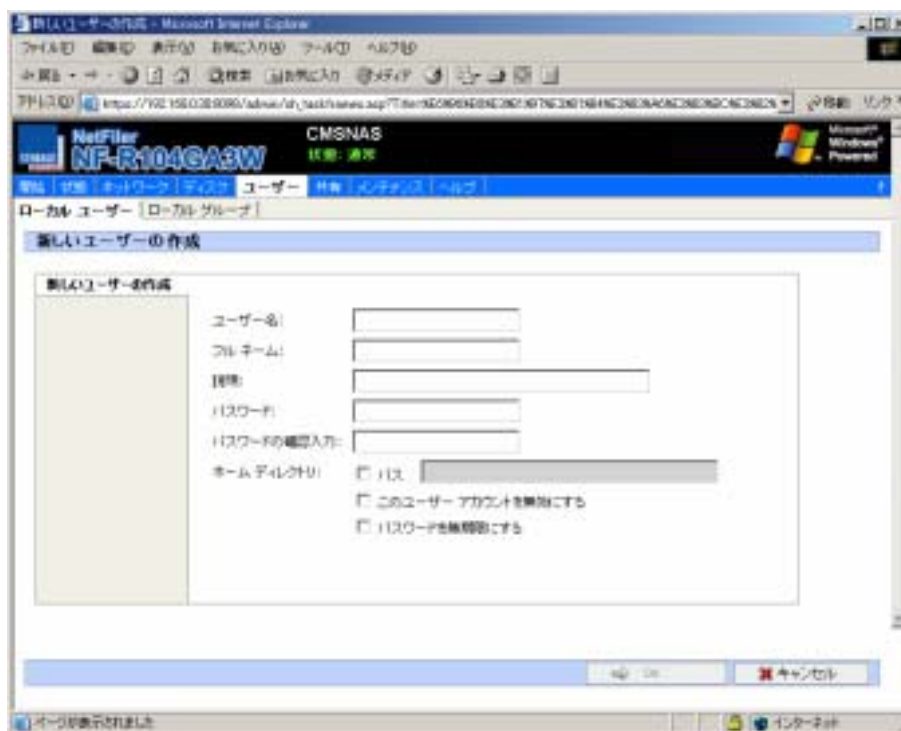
新しいユーザーの作成 - Microsoft Internet Explorer

ファイル(F) 編集(E) 表示(V) お気に入り(A) ツール(T) ヘルプ(H)

戻る 検索 お気に入り メディア

アドレス(D) https://192.168.0.3:8080/admin/sh_task/newu.asp?Title=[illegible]

移動 リンク

NetFiler
NF-R104GA3W

CMSNAS
状態: 通常

Microsoft Windows Powered

情報 | 状態 | ネットワーク | ディスク | ユーザー | 共有 | メンテナンス | ヘルプ

ローカル ユーザー | ローカル グループ

新しいユーザーの作成

新しいユーザーの作成

ユーザー名:

フル ネーム:

説明:

パスワード:

パスワードの確認入力:

ホーム ディレクトリ: パス

このユーザー アカウントを無効にする

パスワードを無期限にする

OK

キャンセル

ページが表示されました

インターネット